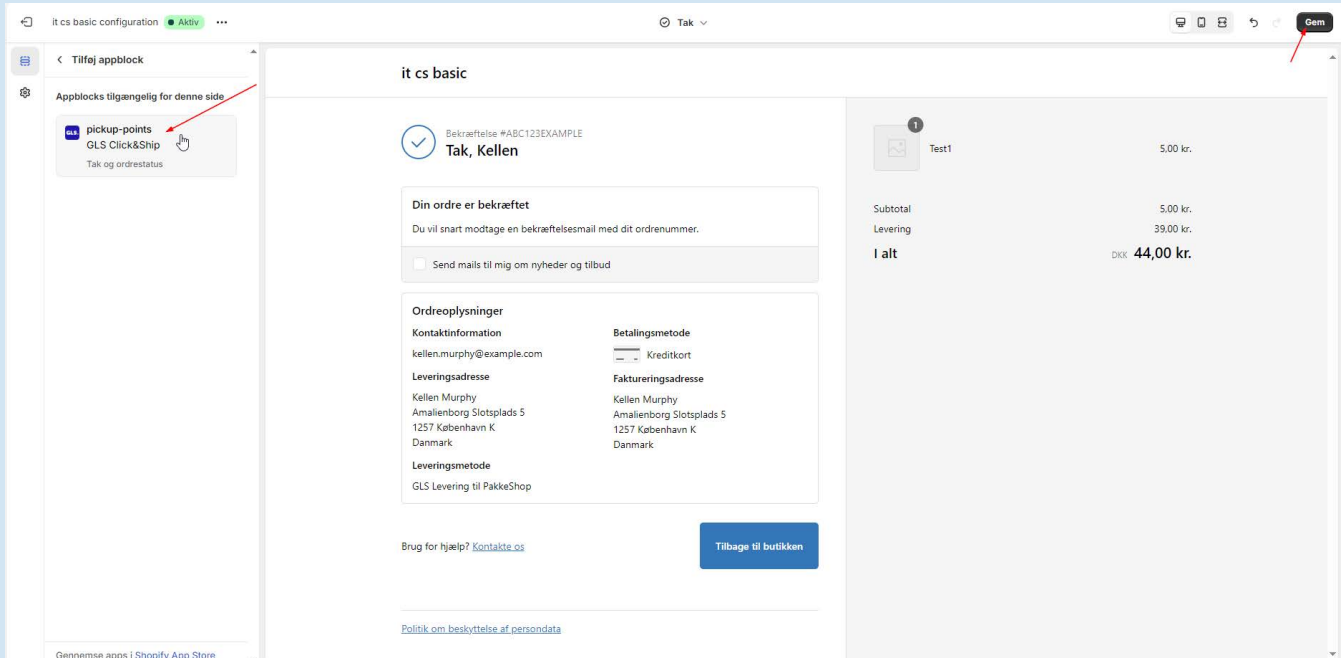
it cs basic configuration Aktiv •••

Tak

Gem

Tilføj appblock

Appblocks tilgængelig for denne side

GLS pickup-points
GLS Click&Ship
Tak og ordrestatus

Gennemse apps i Shopify App Store

it cs basic

Bekræftelse #ABC123EXAMPLE
Tak, Kellen

Din ordre er bekræftet
Du vil snart modtage en bekræftelsesmail med dit ordrenummer.

Send mails til mig om nyheder og tilbud

Ordreoplysninger

Kontaktinformation
kellen.murphy@example.com

Leveringsadresse
Kellen Murphy
Amalienborg Slotsplads 5
1257 København K
Danmark

Leveringsmetode
GLS Levering til PakkeShop

Betalingsmetode
Kreditkort

Faktureringsadresse
Kellen Murphy
Amalienborg Slotsplads 5
1257 København K
Danmark

Brug for hjælp? Kontakte os

Tilbage til butikken

Politik om beskyttelse af persondata

1
Test1 5,00 kr.

Subtotal 5,00 kr.
Levering 39,00 kr.
I alt DKK 44,00 kr.